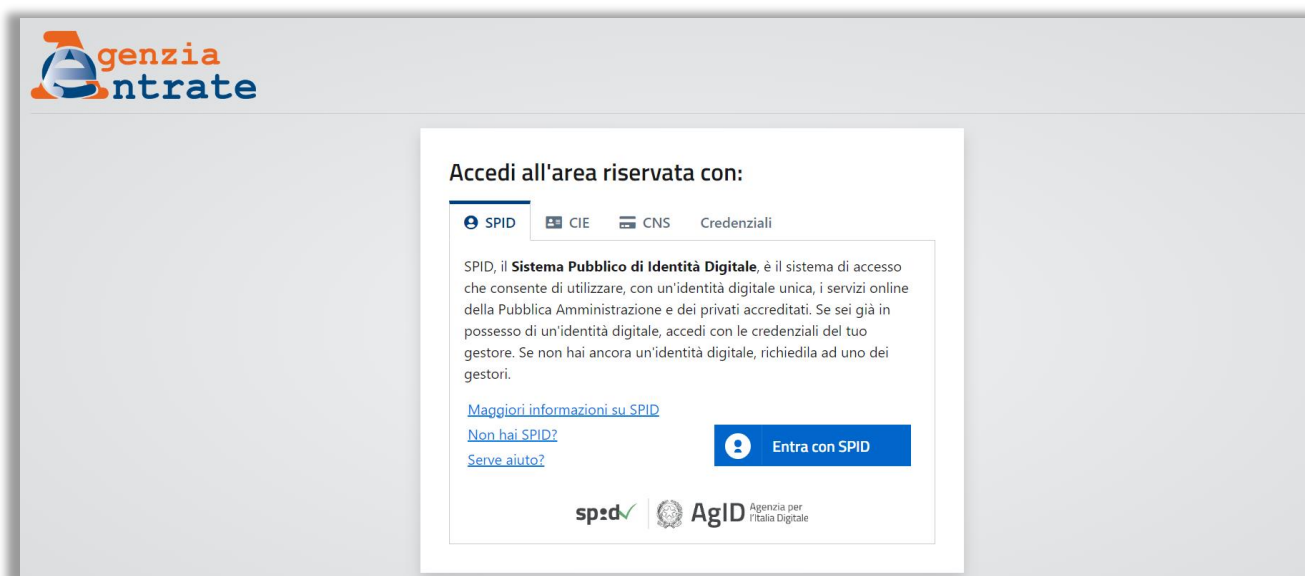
Agenzia
Entrate

Accedi all'area riservata con:

SPID CIE CNS Credenziali

SPID, il **Sistema Pubblico di Identità Digitale**, è il sistema di accesso che consente di utilizzare, con un'identità digitale unica, i servizi online della Pubblica Amministrazione e dei privati accreditati. Se sei già in possesso di un'identità digitale, accedi con le credenziali del tuo gestore. Se non hai ancora un'identità digitale, richiedila ad uno dei gestori.

Maggiori informazioni su SPID
Non hai SPID?
Serve aiuto?

Entra con SPID

spid AgID Agenzia per l'Italia Digitale